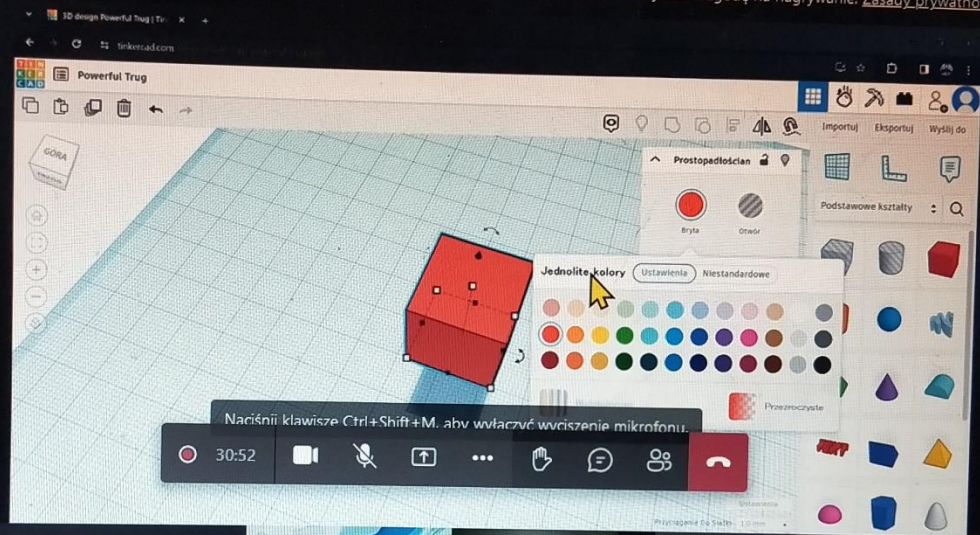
3D design Powerful Trug | Tinkercad

tinkercad.com

TIN KER CAD

Powerful Trug

Importuj Eksportuj Wyślij do

GÓRA

Prostopadłościan

Bryła Otwór

Podstawowe kształty

Jednolite kolory Ustawienia Niestandardowe

Przezroczyste

Naciśnij klawisze Ctrl+Shift+M, aby wyłączyć wyciszenie mikrofonu.

30:52

Ustawienia

Przyciąganie Do Siatki 1,0 mm

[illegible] nagrywanie. Zasady prywatn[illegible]